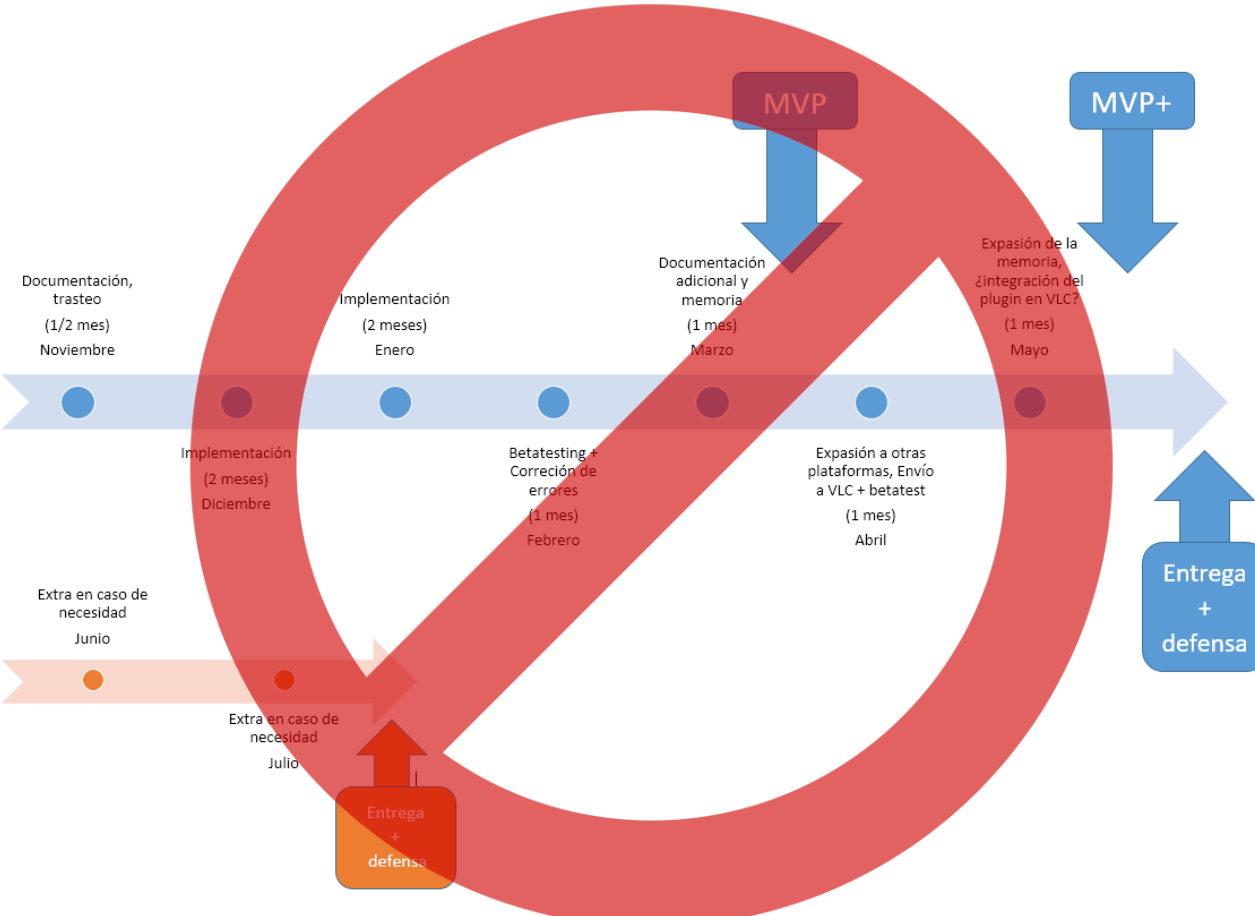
MVP

MVP+

Documentación, trasteo

(1/2 mes)

Noviembre

Implementación

(2 meses)

Diciembre

Implementación

(2 meses)

Enero

Betatesting + Correción de errores

(1 mes)

Febrero

Documentación adicional y memoria

(1 mes)

Marzo

Expasión a otras plataformas, Envío a VLC + betatest

(1 mes)

Abril

Expasión de la memoria, ¿integración del plugin en VLC?

(1 mes)

Mayo

Entrega + defensa

Extra en caso de necesidad

Junio

Extra en caso de necesidad

Julio

Entrega + defensa